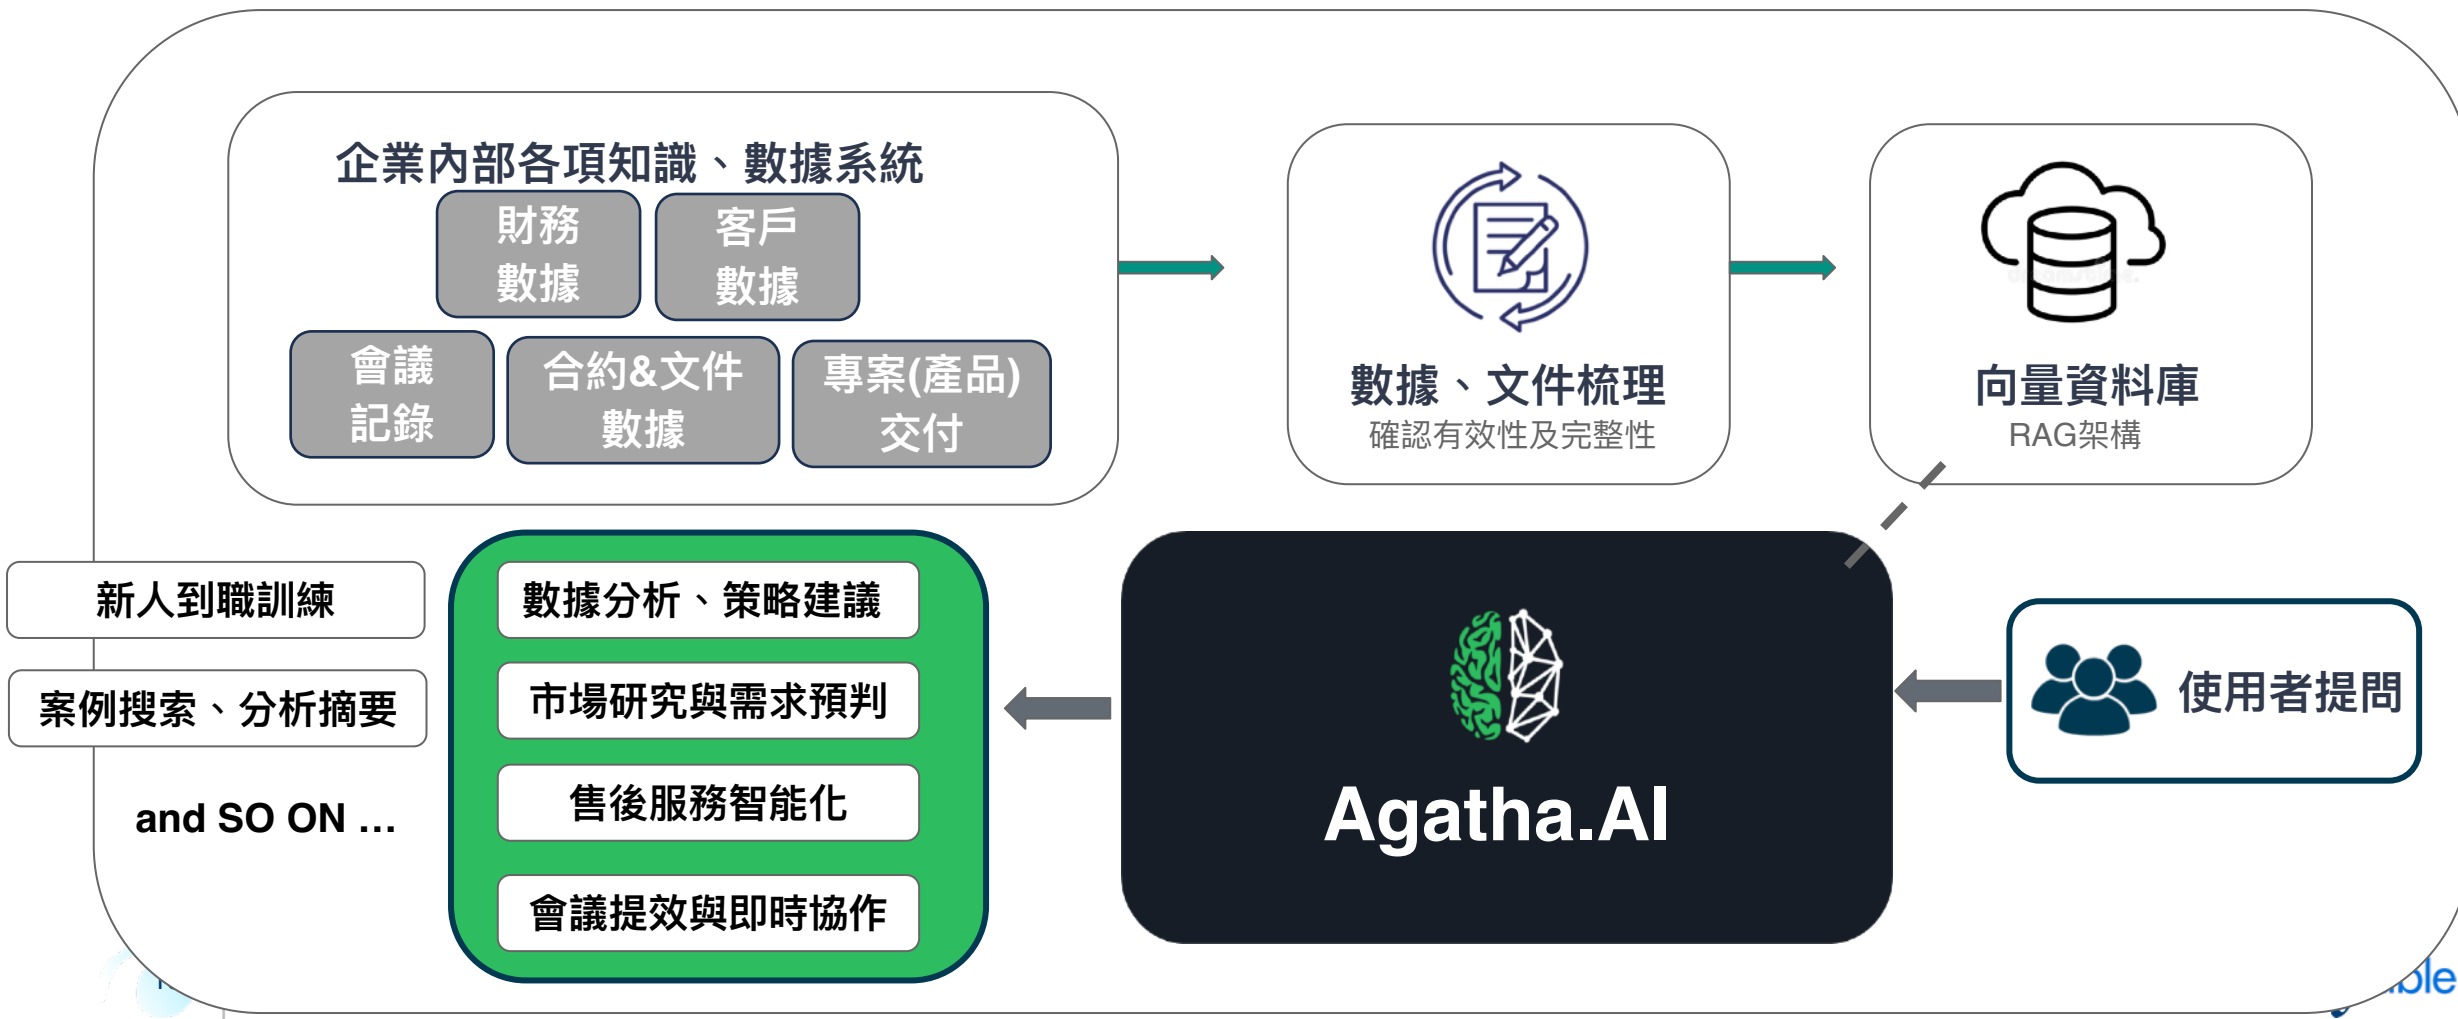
企業內部各項知識、數據系統

財務數據

客戶數據

會議記錄

合約&文件數據

專案(產品)交付

數據、文件梳理
確認有效性及完整性

向量資料庫
RAG架構

新人到職訓練

案例搜索、分析摘要

and SO ON ...

數據分析、策略建議

市場研究與需求預判

售後服務智能化

會議提效與即時協作

Agatha.AI

使用者提問

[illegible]ble